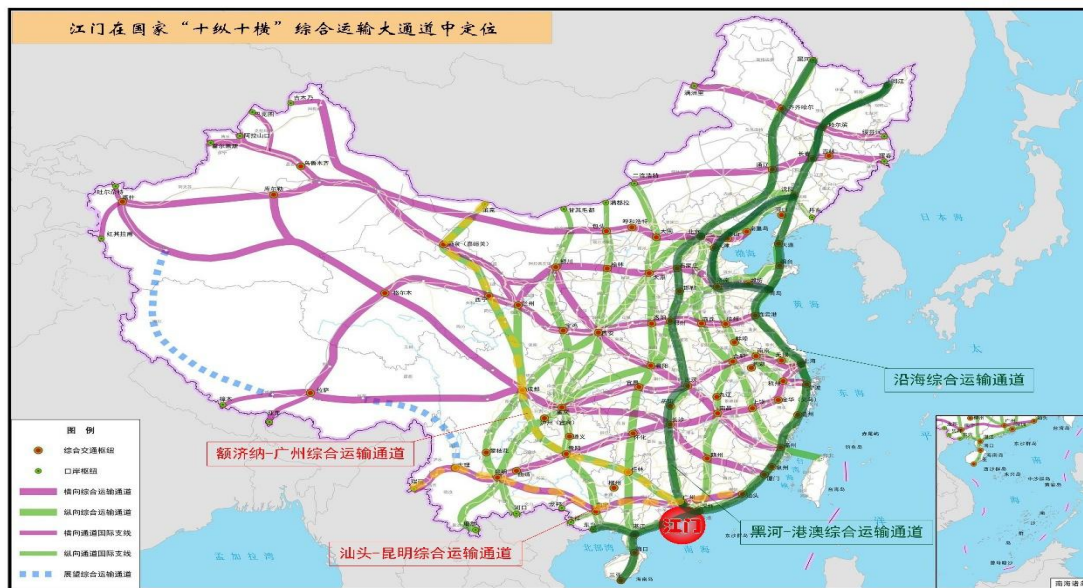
江门在国家"十纵十横"综合运输大通道中定位

沿海综合运输通道

额济纳-广州综合运输通道

黑河-港澳综合运输通道

汕头-昆明综合运输通道

江门

图例
综合交通枢纽
口岸枢纽
横向综合运输通道
纵向综合运输通道
横向通道国际支线
纵向通道国际支线
展望综合运输通道

孟加拉湾
北部湾
南海
东海
黄海
渤海
日本海
南海诸岛